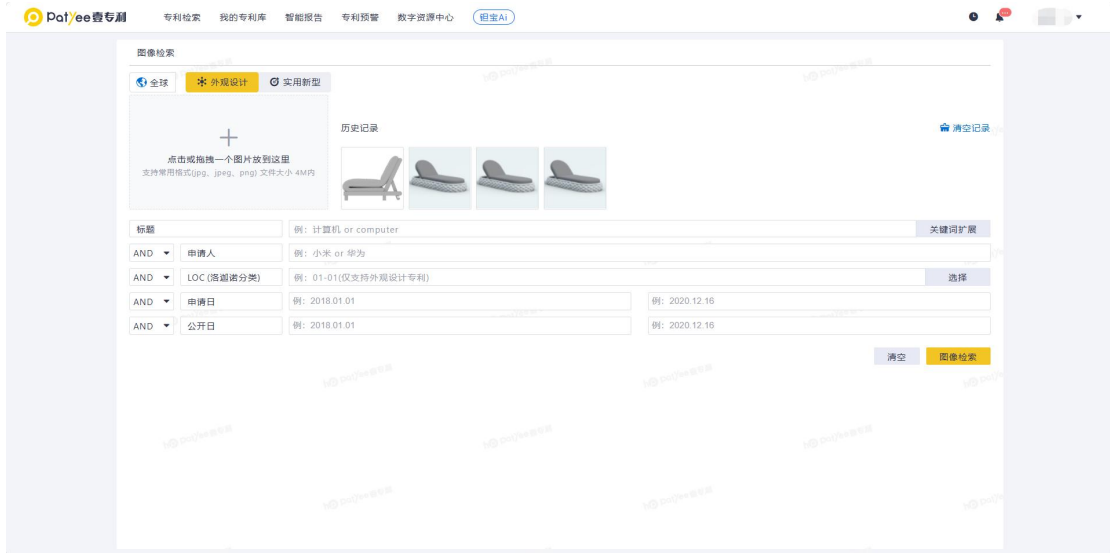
PatYee壹专利 专利检索 我的专利库 智能报告 专利预警 数字资源中心 挖宝Ai

图像检索

全球 外观设计 实用新型

+
点击或拖拽一个图片放到这里
支持常用格式(jpg、jpeg、png) 文件大小 4M内

历史记录

清空记录

| 标题 | 例：计算机 or computer | | 关键词扩展 |
|---|---|---|---|
| AND 申请人 | 例：小米 or 华为 | | |
| AND LOC (洛迦诺分类) | 例：01-01(仅支持外观设计专利) | | 选择 |
| AND 申请日 | 例：2018.01.01 | 例：2020.12.16 | |
| AND 公开日 | 例：2018.01.01 | 例：2020.12.16 | |

清空 图像检索